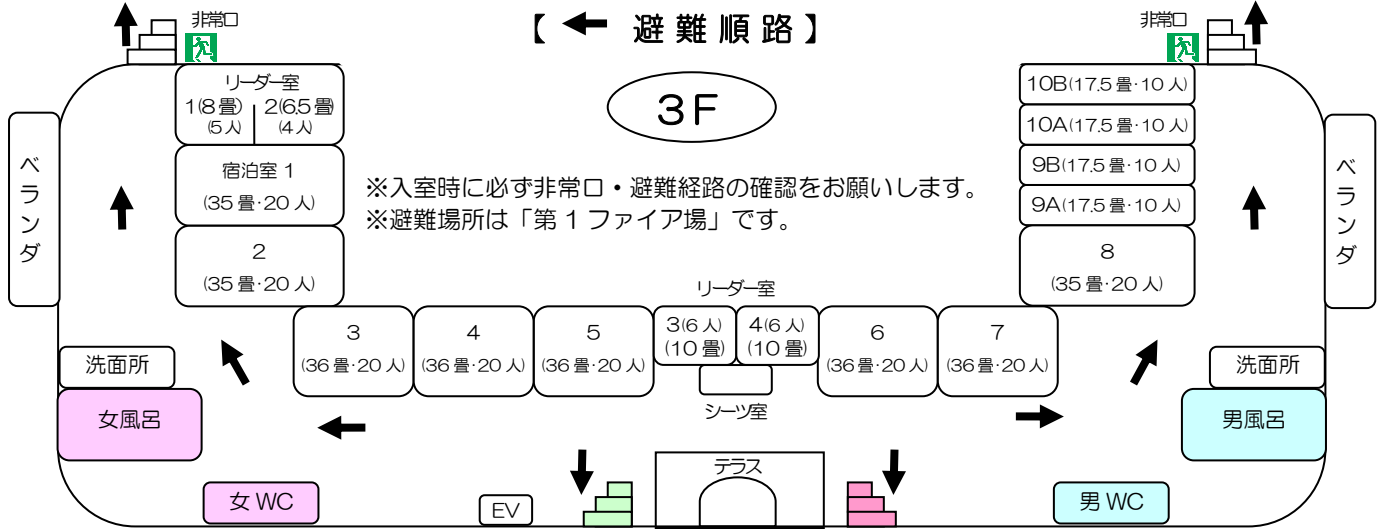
非常口

【 ← 避難順路 】

非常口

3F

リーダー室
1(8畳) (5人)
2(6.5畳) (4人)

宿泊室 1 (35畳·20人)

2 (35畳·20人)

※入室時に必ず非常口・避難経路の確認をお願いします。
※避難場所は「第1ファイア場」です。

10B(17.5畳·10人)
10A(17.5畳·10人)
9B(17.5畳·10人)
9A(17.5畳·10人)

8 (35畳·20人)

ベランダ

ベランダ

リーダー室

3 (36畳·20人)

4 (36畳·20人)

5 (36畳·20人)

3(6人) (10畳)

4(6人) (10畳)

6 (36畳·20人)

7 (36畳·20人)

洗面所

洗面所

女風呂

男風呂

シーツ室

テラス

女 WC

EV

男 WC